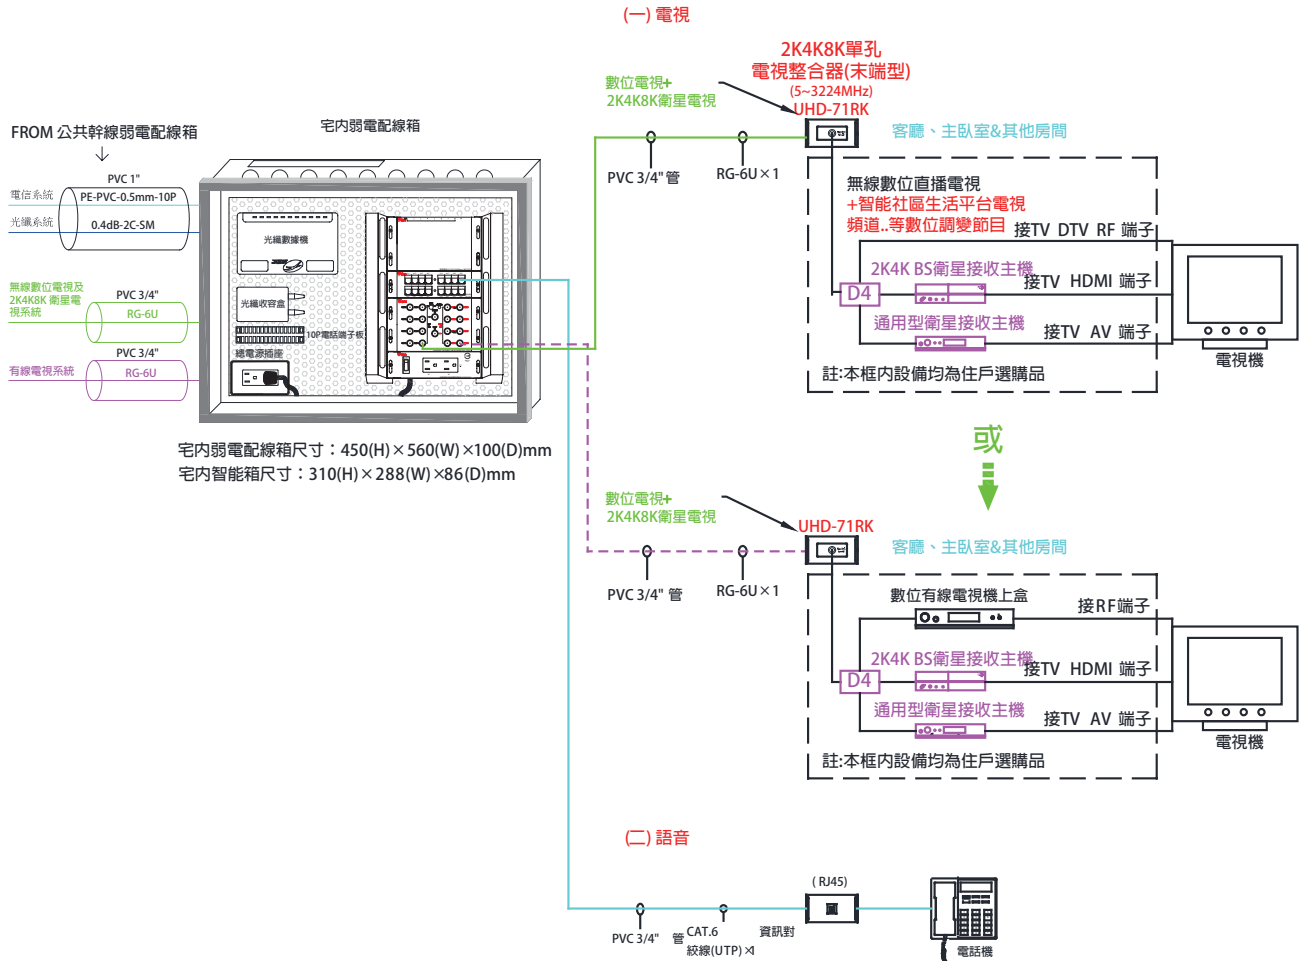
(一) 電視

2K4K8K單孔
電視整合器(末端型)
(5~3224MHz)
UHD-71RK

數位電視+
2K4K8K衛星電視

FROM 公共幹線弱電配線箱

宅內弱電配線箱

PVC 1"
電信系統
PE-PVC-0.5mm-10P
光纖系統
0.4dB-2C-SM

無線數位電視及2K4K8K 衛星電視系統
PVC 3/4"
RG-6U

PVC 3/4"
有線電視系統
RG-6U

光纖數據機
光纖收容盒
10P電話端子板
總電源插座

PVC 3/4" 管
RG-6U × 1

客廳、主臥室&其他房間

無線數位直播電視
+智能社區生活平台電視
頻道..等數位調變節目
接TV DTV RF 端子

2K4K BS衛星接收主機
D4
接TV HDMI 端子

通用型衛星接收主機
接TV AV 端子

電視機

註:本框內設備均為住戶選購品

宅內弱電配線箱尺寸：450(H)×560(W)×100(D)mm
宅內智能箱尺寸：310(H)×288(W)×86(D)mm

或

數位電視+
2K4K8K衛星電視
UHD-71RK

客廳、主臥室&其他房間

PVC 3/4" 管
RG-6U × 1

數位有線電視機上盒
接RF端子

2K4K BS衛星接收主機
D4
接TV HDMI 端子

通用型衛星接收主機
接TV AV 端子

電視機

註:本框內設備均為住戶選購品

(二) 語音

( RJ45)

PVC 3/4" 管
CAT.6
絞線(UTP)×1
資訊對

電話機